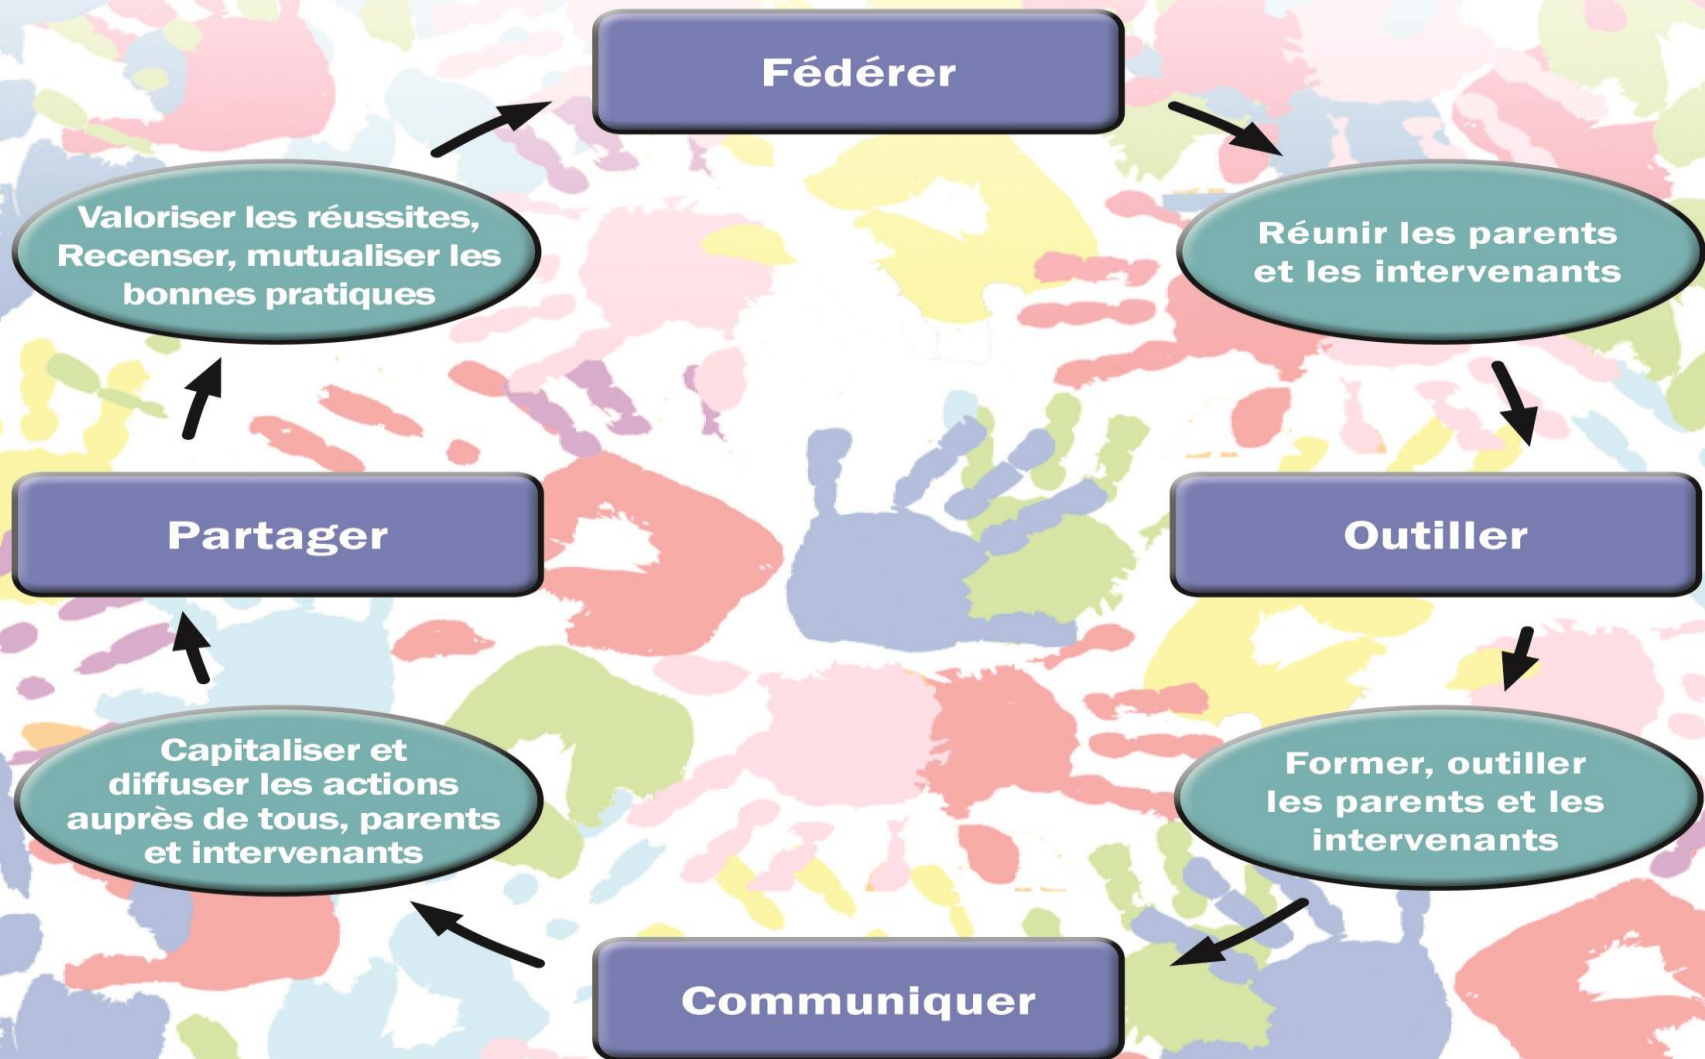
Fédérer

Réunir les parents et les intervenants

Outiller

Former, outiller les parents et les intervenants

Communiquer

Capitaliser et diffuser les actions auprès de tous, parents et intervenants

Partager

Valoriser les réussites, Recenser, mutualiser les bonnes pratiques